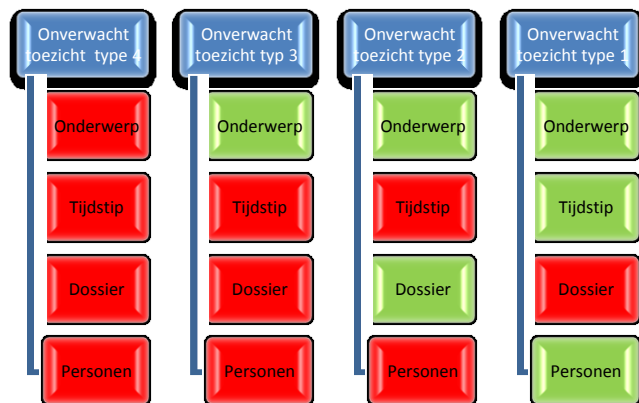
Onverwacht toezicht type 4

Onderwerp

Tijdstip

Dossier

Personen

Onverwacht toezicht typ 3

Onderwerp

Tijdstip

Dossier

Personen

Onverwacht toezicht type 2

Onderwerp

Tijdstip

Dossier

Personen

Onverwacht toezicht type 1

Onderwerp

Tijdstip

Dossier

Personen